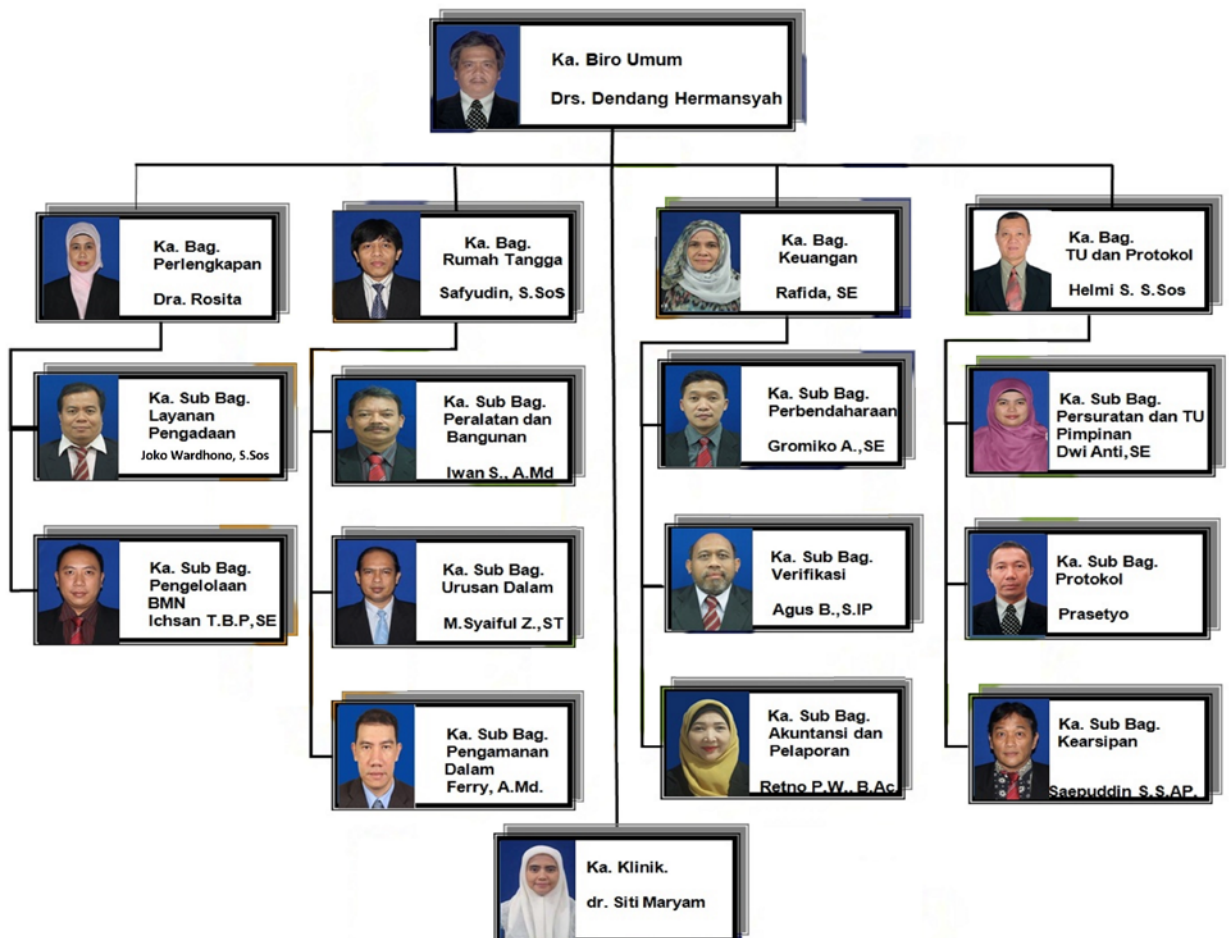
Ka. Biro Umum
Drs. Dendang Hermansyah

Ka. Bag. Perlengkapan
Dra. Rosita

Ka. Sub Bag. Layanan Pengadaan
Joko Wardhono, S.Sos

Ka. Sub Bag. Pengelolaan BMN
Ichsan T.B.P,SE

Ka. Bag. Rumah Tangga
Safyudin, S.SoS

Ka. Sub Bag. Peralatan dan Bangunan
Iwan S., A.Md

Ka. Sub Bag. Urusan Dalam
M.Syaiful Z.,ST

Ka. Sub Bag. Pengamanan Dalam
Ferry, A.Md.

Ka. Bag. Keuangan
Rafida, SE

Ka. Sub Bag. Perbendaharaan
Gromiko A.,SE

Ka. Sub Bag. Verifikasi
Agus B.,S.IP

Ka. Sub Bag. Akuntansi dan Pelaporan
Retno P.W., B.Ac

Ka. Bag. TU dan Protokol
Helmi S. S.Sos

Ka. Sub Bag. Persuratan dan TU Pimpinan
Dwi Anti,SE

Ka. Sub Bag. Protokol
Prasetyo

Ka. Sub Bag. Kearsipan
Saepuddin S.S,AP.

Ka. Klinik.
dr. Siti Maryam